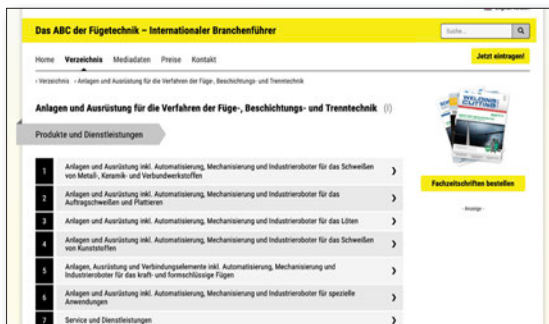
Das ABC der Fügetechnik – Internationaler Branchenführer

Suche...

Home Verzeichnis Mediadaten Preise Kontakt

Jetzt eintragen!

› Verzeichnis › Anlagen und Ausrüstung für die Verfahren der Füge-, Beschichtungs- und Trenntechnik

Anlagen und Ausrüstung für die Verfahren der Füge-, Beschichtungs- und Trenntechnik (i)

Produkte und Dienstleistungen

| | | |
|---|---|---|
| 1 | Anlagen und Ausrüstung inkl. Automatisierung, Mechanisierung und Industrieroboter für das Schweißen von Metall-, Keramik- und Verbundwerkstoffen | › |
| 2 | Anlagen und Ausrüstung inkl. Automatisierung, Mechanisierung und Industrieroboter für das Auftragschweißen und Plattieren | › |
| 3 | Anlagen und Ausrüstung inkl. Automatisierung, Mechanisierung und Industrieroboter für das Löten | › |
| 4 | Anlagen und Ausrüstung inkl. Automatisierung, Mechanisierung und Industrieroboter für das Schweißen von Kunststoffen | › |
| 5 | Anlagen, Ausrüstung und Verbindungselemente inkl. Automatisierung, Mechanisierung und Industrieroboter für das kraft- und formschlüssige Fügen | › |
| 6 | Anlagen und Ausrüstung inkl. Automatisierung, Mechanisierung und Industrieroboter für spezielle Anwendungen | › |
| 7 | Service und Dienstleistungen | › |

WELDING CUTTING

Fachzeitschriften bestellen

- Anzeige -